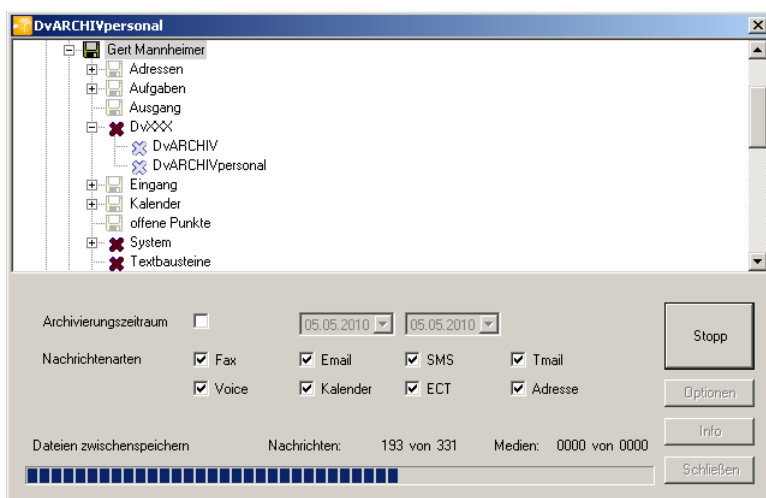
DvARCHIVpersonal

Gert Mannheimer
Adressen
Aufgaben
Ausgang
DvXXX
DvARCHIV
DvARCHIVpersonal
Eingang
Kalender
offene Punkte
System
Textbausteine

Archivierungszeitraum
05.05.2010
05.05.2010
Stopp
Nachrichtenarten
Fax
Email
SMS
Tmail
Voice
Kalender
ECT
Adresse
Optionen
Info
Dateien zwischenspeichern
Nachrichten: 193 von 331
Medien: 0000 von 0000
Schließen